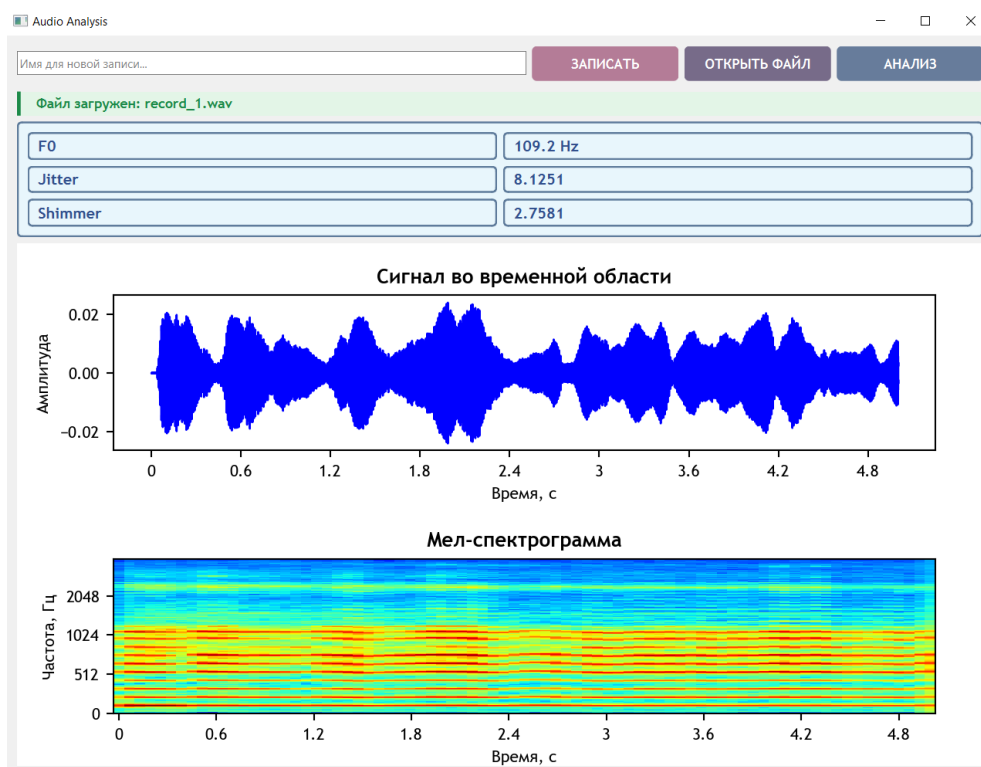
Audio Analysis

Имя для новой записи...

ЗАПИСАТЬ

ОТКРЫТЬ ФАЙЛ

АНАЛИЗ

Файл загружен: record_1.wav

| F0 | 109.2 Hz |
|---|---|
| Jitter | 8.1251 |
| Shimmer | 2.7581 |

Сигнал во временной области

Амплитуда

0.02
0.00
-0.02

0 0.6 1.2 1.8 2.4 3 3.6 4.2 4.8

Время, с

Мел-спектрограмма

Частота, Гц

2048
1024
512
0

0 0.6 1.2 1.8 2.4 3 3.6 4.2 4.8

Время, с